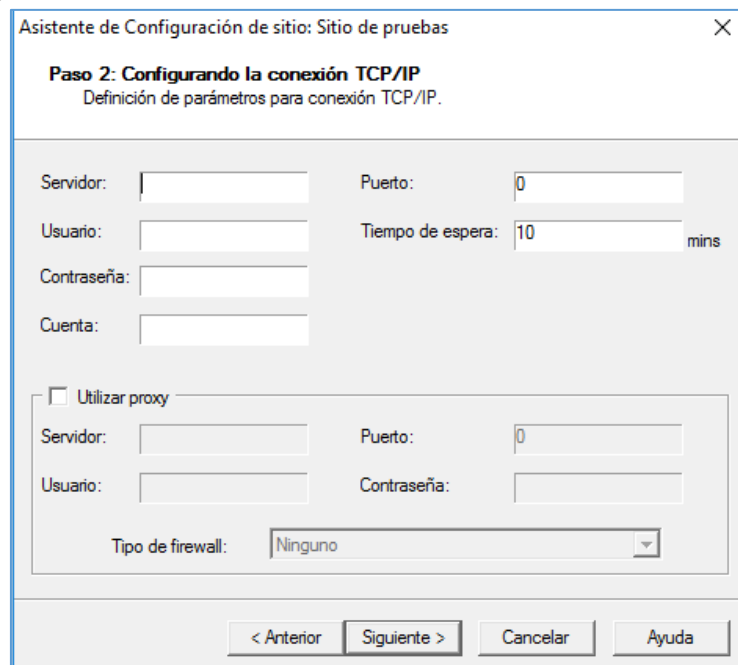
Asistente de Configuración de sitio: Sitio de pruebas
×

Paso 2: Configurando la conexión TCP/IP
Definición de parámetros para conexión TCP/IP.

Servidor:
Puerto: 0
Usuario:
Tiempo de espera: 10 mins
Contraseña:
Cuenta:

Utilizar proxy
Servidor:
Puerto: 0
Usuario:
Contraseña:
Tipo de firewall: Ninguno

< Anterior
Siguiente >
Cancelar
Ayuda